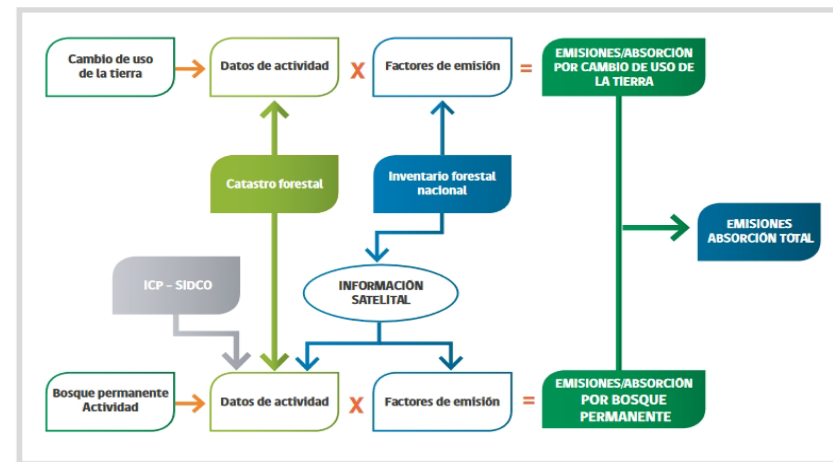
Cambio de uso de la tierra

Datos de actividad

X

Factores de emisión

=

EMISIONES/ABSORCIÓN POR CAMBIO DE USO DE LA TIERRA

Catastro forestal

Inventario forestal nacional

EMISIONES ABSORCIÓN TOTAL

ICP – SIDCO

INFORMACIÓN SATELITAL

Bosque permanente Actividad

Datos de actividad

X

Factores de emisión

=

EMISIONES/ABSORCIÓN POR BOSQUE PERMANENTE